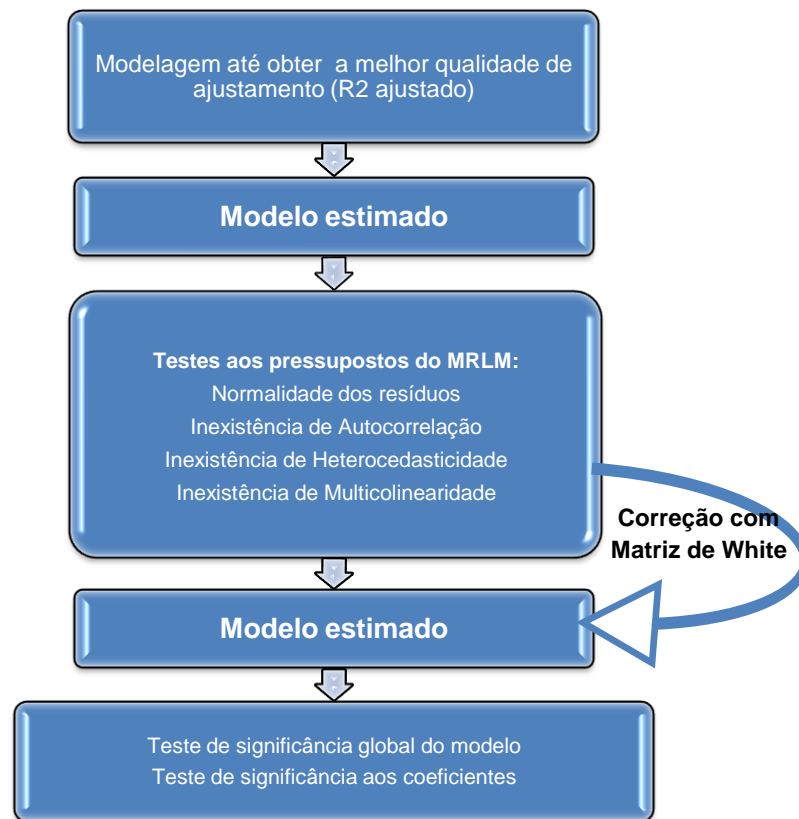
Modelagem até obter a melhor qualidade de ajustamento (R2 ajustado)

Modelo estimado

Testes aos pressupostos do MRLM:
Normalidade dos resíduos
Inexistência de Autocorrelação
Inexistência de Heterocedasticidade
Inexistência de Multicolinearidade

Correção com Matriz de White

Modelo estimado

Teste de significância global do modelo
Teste de significância aos coeficientes